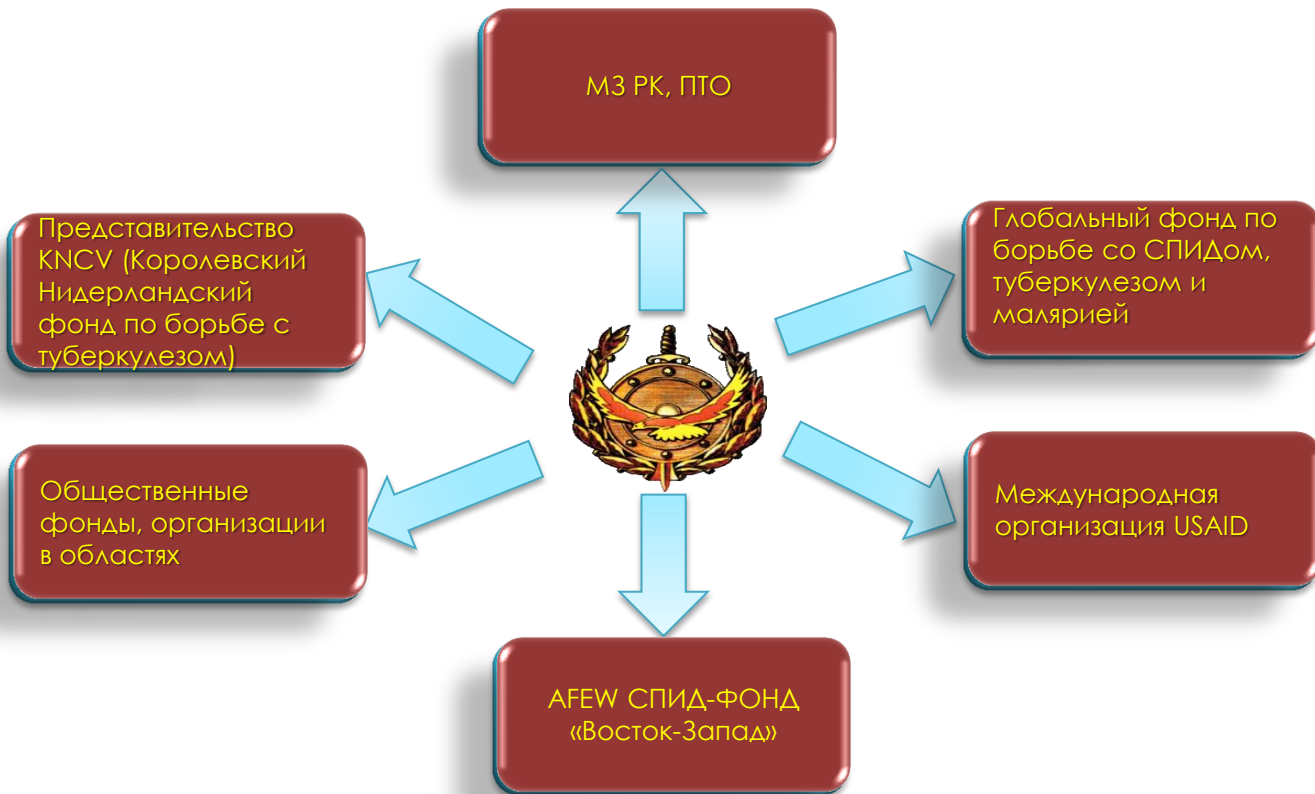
МЗ РК, ПТО

Представительство KNCV (Королевский Нидерландский фонд по борьбе с туберкулезом)

Глобальный фонд по борьбе со СПИДом, туберкулезом и малярией

Общественные фонды, организации в областях

Международная организация USAID

AFEW СПИД-ФОНД «Восток-Запад»